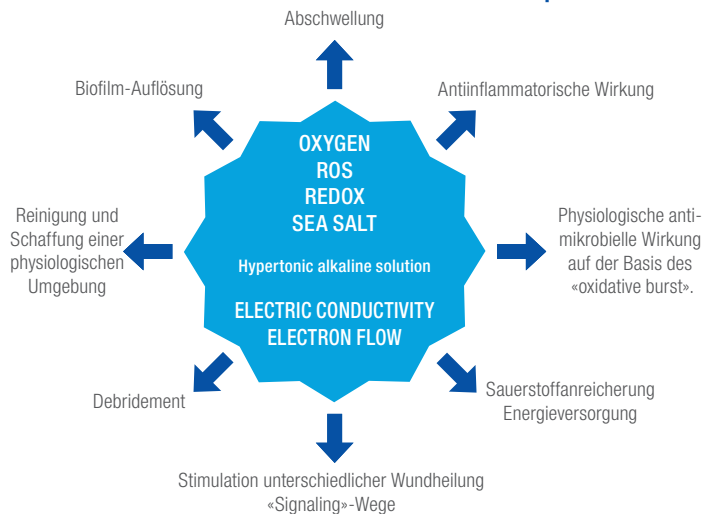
Abschwellung

Biofilm-Auflösung

Antiinflammatorische Wirkung

OXYGEN
ROS
REDOX
SEA SALT

Hypertonic alkaline solution

ELECTRIC CONDUCTIVITY
ELECTRON FLOW

Reinigung und Schaffung einer physiologischen Umgebung

Physiologische antimikrobielle Wirkung auf der Basis des «oxidative burst».

Debridement

Sauerstoffanreicherung Energieversorgung

Stimulation unterschiedlicher Wundheilung «Signaling»-Wege